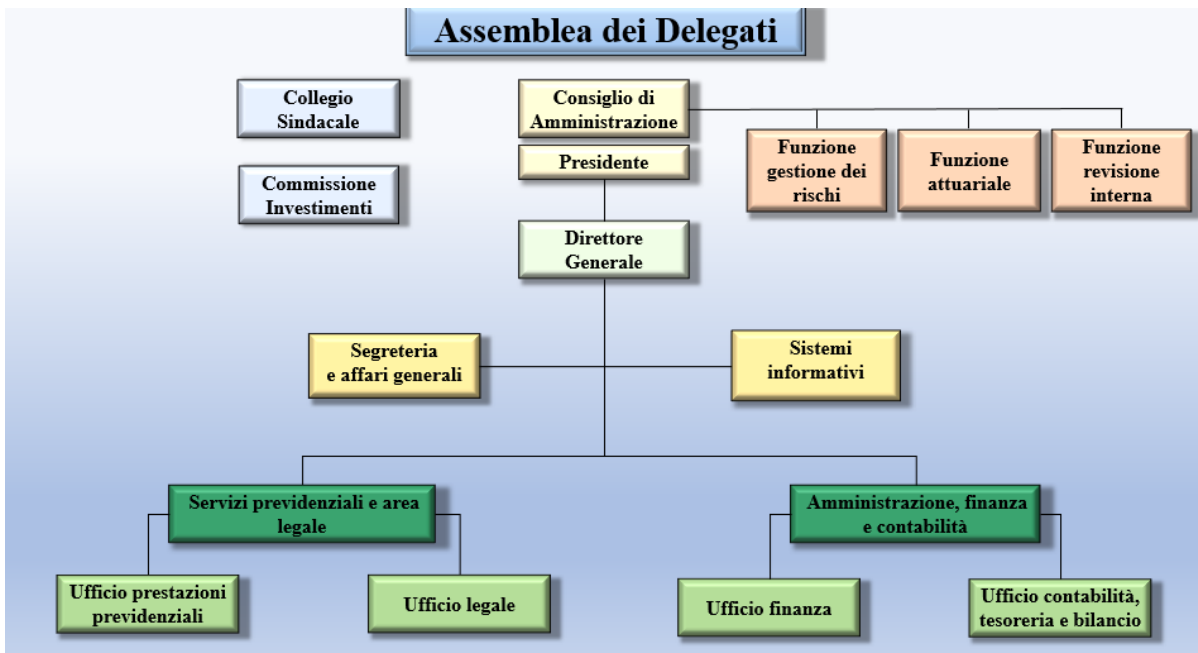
Assemblea dei Delegati

Collegio Sindacale

Commissione Investimenti

Consiglio di Amministrazione

Presidente

Funzione gestione dei rischi

Funzione attuariale

Funzione revisione interna

Direttore Generale

Segreteria e affari generali

Sistemi informativi

Servizi previdenziali e area legale

Amministrazione, finanza e contabilità

Ufficio prestazioni previdenziali

Ufficio legale

Ufficio finanza

Ufficio contabilità, tesoreria e bilancio